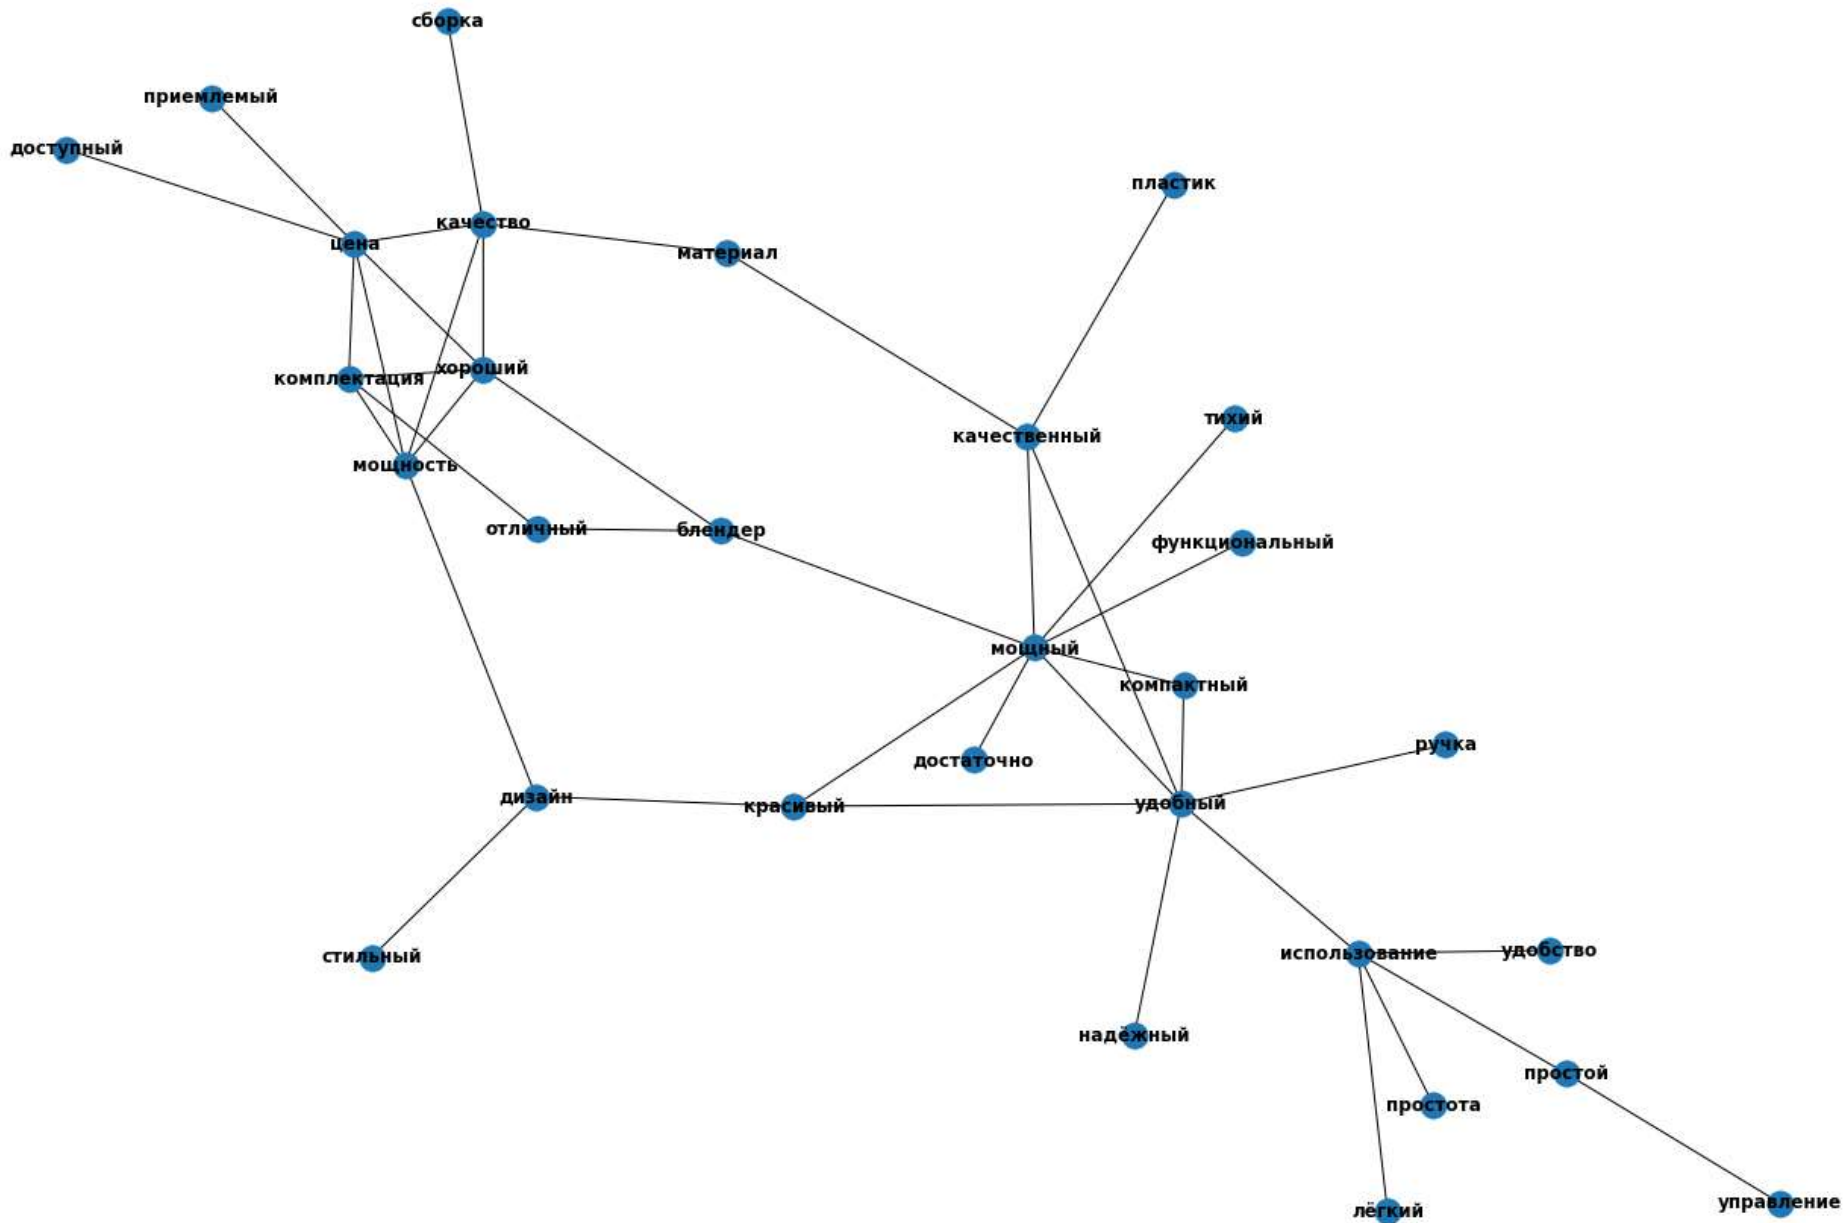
сборка
приемлемый
доступный
пластик
качество
цена
материал
комплектация
хороший
тихий
качественный
мощность
отличный
блендер
функциональный
мощный
компактный
ручка
достаточно
дизайн
красивый
удобный
стильный
использование
удобство
надёжный
простой
простота
лёгкий
управление